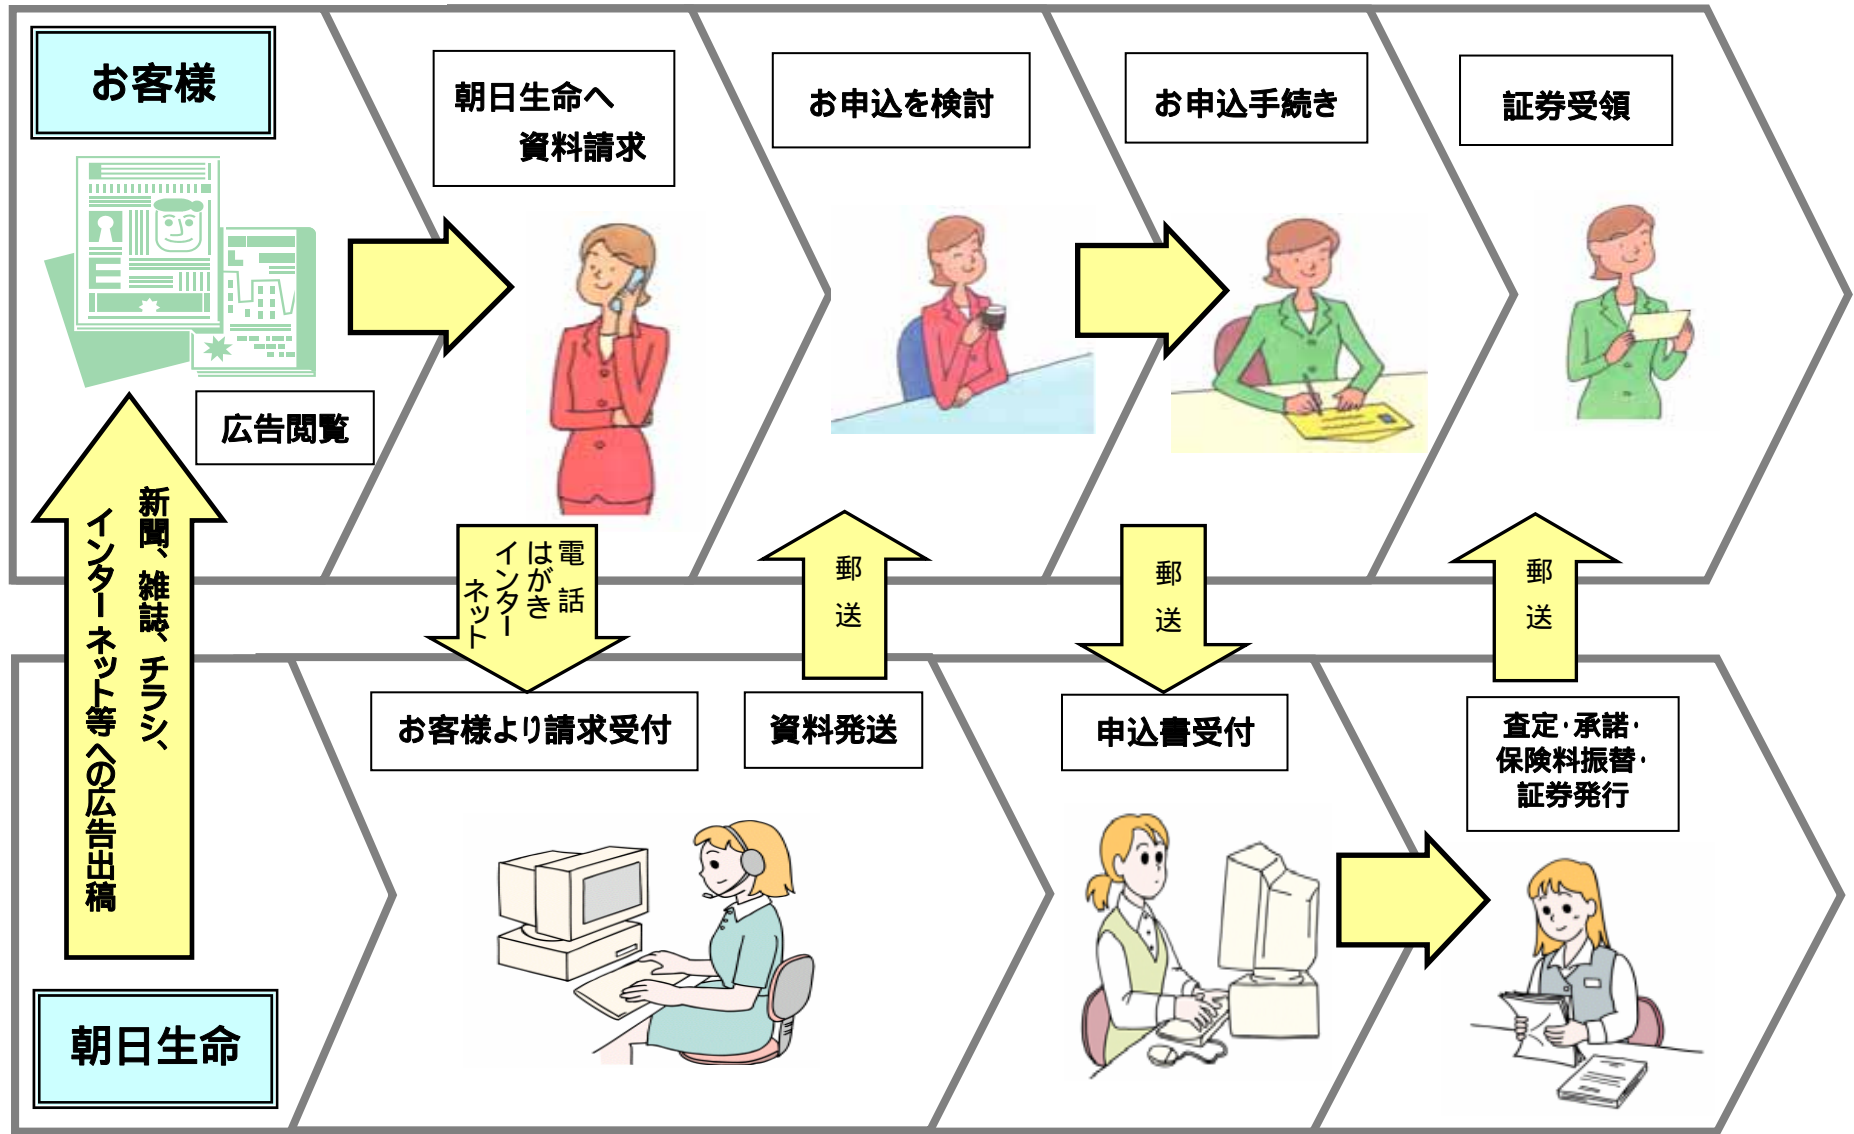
お客様

広告閲覧

朝日生命へ
資料請求

お申込を検討

お申込手続き

証券受領

新聞、雑誌、チラシ、インターネット等への広告出稿

電話
はがき
インターネット

郵送

郵送

郵送

お客様より請求受付

資料発送

申込書受付

査定・承諾・
保険料振替・
証券発行

朝日生命